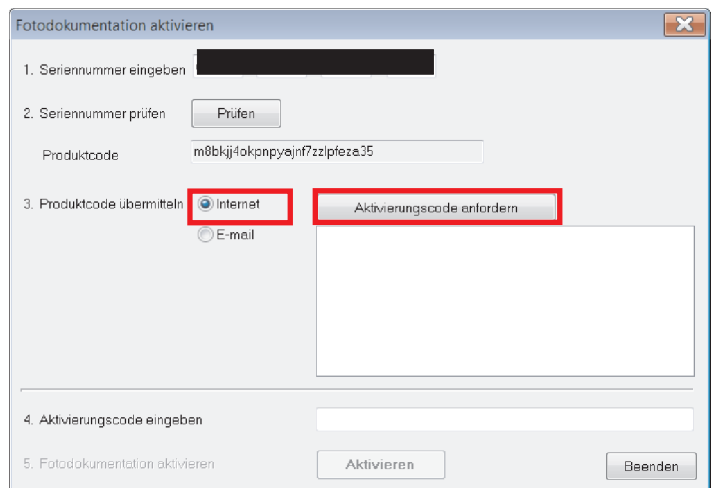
Fotodokumentation aktivieren

1. Seriennummer eingeben

2. Seriennummer prüfen
Prüfen

Produktcode
m8bkjj4okpnpyajnf7zzlpfeza35

3. Produktcode übermitteln
Internet
E-mail
Aktivierungscode anfordern

4. Aktivierungscode eingeben

5. Fotodokumentation aktivieren
Aktivieren
Beenden